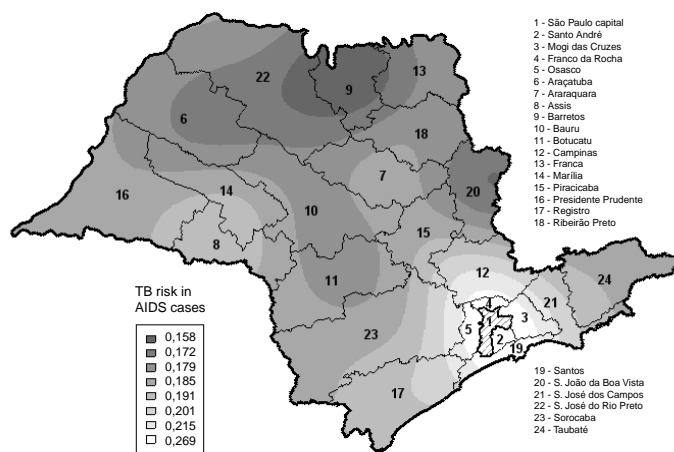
1 - São Paulo capital
2 - Santo André
3 - Mogi das Cruzes
4 - Franco da Rocha
5 - Osasco
6 - Araçatuba
7 - Araraquara
8 - Assis
9 - Barretos
10 - Bauru
11 - Botucatu
12 - Campinas
13 - Franca
14 - Marília
15 - Piracicaba
16 - Presidente Prudente
17 - Registro
18 - Ribeirão Preto

22
9
13
6
18
7
20
16
14
10
8
15
12
24
11
21
3
5
1
4
2
19
23
17

TB risk in AIDS cases

0,158
0,172
0,179
0,185
0,191
0,201
0,215
0,269

19 - Santos
20 - S. João da Boa Vista
21 - S. José dos Campos
22 - S. José do Rio Preto
23 - Sorocaba
24 - Taubaté